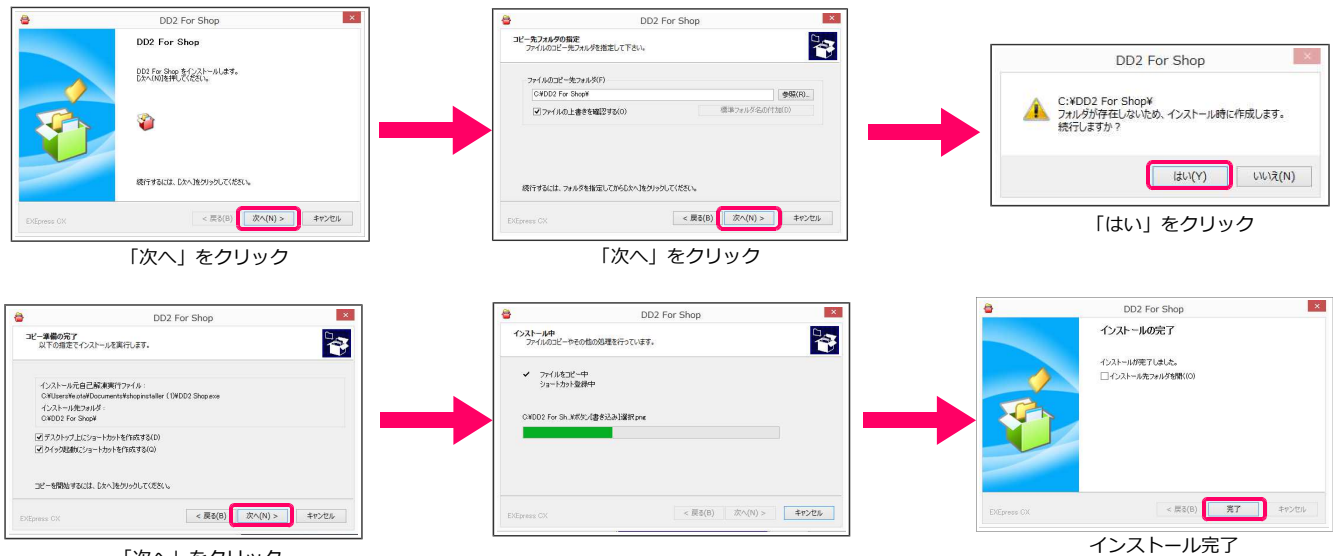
DD2 For Shop

DD2 For Shop

DD2 For Shop をインストールします。
[次へ(N)]を押してください。

続行するには、[次へ]をクリックしてください。

EXEpress CX

< 戻る(B)　次へ(N) >　キャンセル

「次へ」をクリック

DD2 For Shop

コピー先フォルダの指定
ファイルのコピー先フォルダを指定して下さい。

ファイルのコピー先フォルダ(F)
C:¥DD2 For Shop¥　参照(R)...
☑ファイルの上書きを確認する(O)　標準フォルダ名の付加(D)

続行するには、フォルダを指定してから[次へ]をクリックしてください。

EXEpress CX

< 戻る(B)　次へ(N) >　キャンセル

「次へ」をクリック

DD2 For Shop

C:¥DD2 For Shop¥
フォルダが存在しないため、インストール時に作成します。
続行しますか？

はい(Y)　いいえ(N)

「はい」をクリック

DD2 For Shop

コピー準備の完了
以下の指定でインストールを実行します。

インストール元自己解凍実行ファイル：
C:¥Users¥eota¥Documents¥shopinstaller (1)¥DD2 Shop.exe
インストール先フォルダ：
C:¥DD2 For Shop¥
☑デスクトップ上にショートカットを作成する(D)
☑クイック起動にショートカットを作成する(Q)

コピーを開始するには、[次へ]をクリックしてください。

EXEpress CX

< 戻る(B)　次へ(N) >　キャンセル

「次へ」をクリック

DD2 For Shop

インストール中
ファイルのコピーやその他の処理を行っています。

✔ ファイルをコピー中
ショートカット登録中

C:¥DD2 For Sh...¥ボタン[書き込み]選択.png

EXEpress CX

< 戻る(B)　次へ(N) >　キャンセル

DD2 For Shop

インストールの完了

インストールが完了しました。
☐インストール先フォルダを開く(O)

EXEpress CX

< 戻る(B)　完了　キャンセル

インストール完了